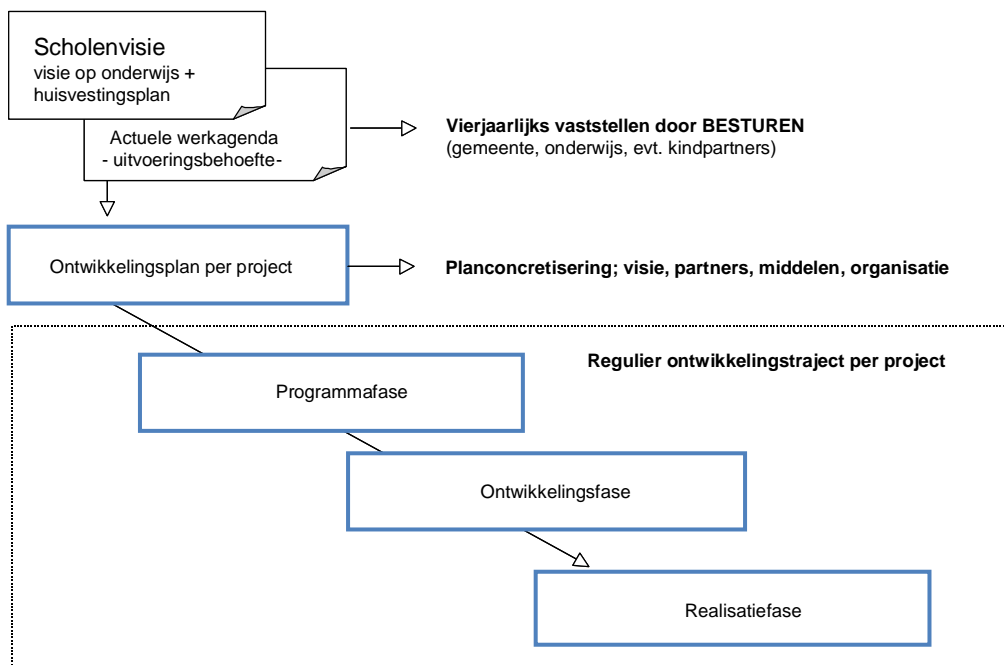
Scholenvisie
visie op onderwijs + huisvestingsplan

Actuele werkagenda
- uitvoeringsbehoefte-

**Vierjaarlijks vaststellen door BESTUREN**
(gemeente, onderwijs, evt. kindpartners)

Ontwikkelingsplan per project

**Planconcretisering; visie, partners, middelen, organisatie**

**Regulier ontwikkelingstraject per project**

Programmafase

Ontwikkelingsfase

Realisatiefase